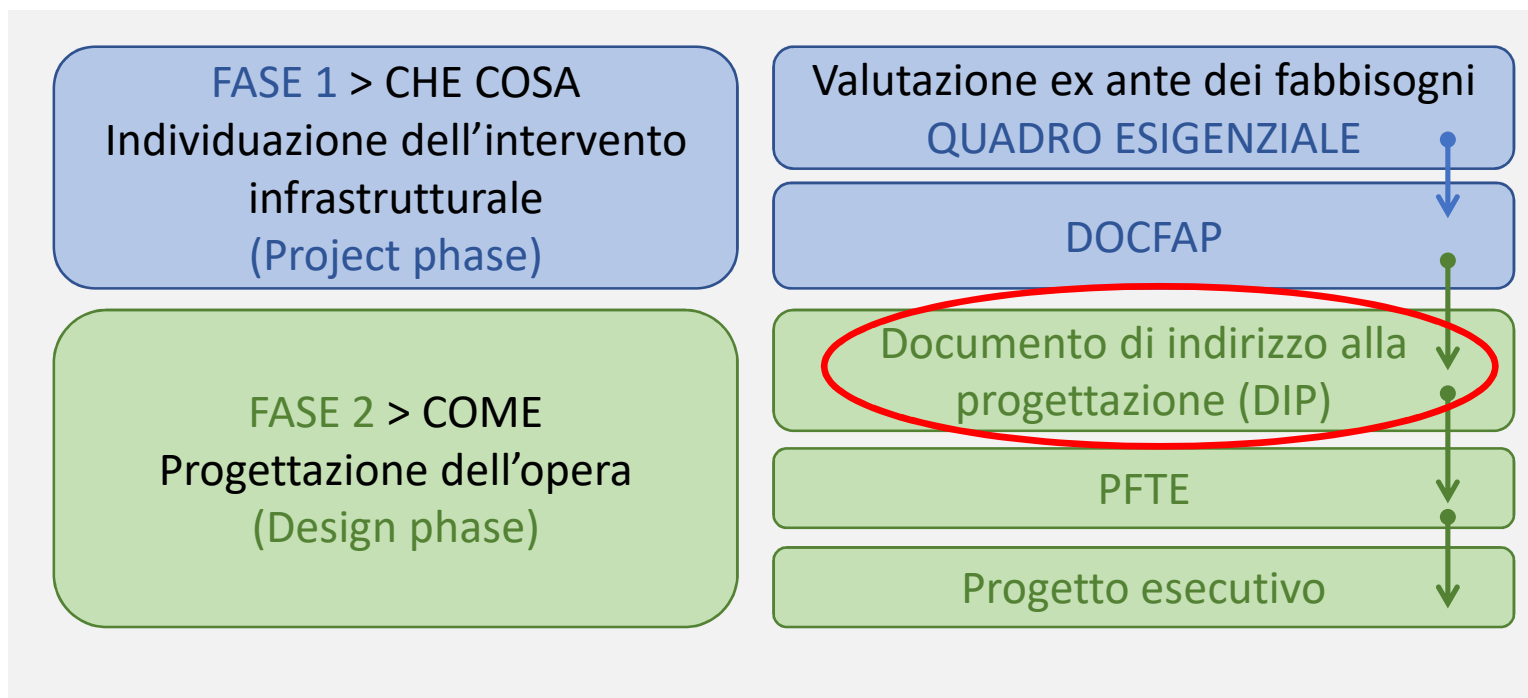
FASE 1 > CHE COSA
Individuazione dell’intervento infrastrutturale
(Project phase)

FASE 2 > COME
Progettazione dell’opera
(Design phase)

Valutazione ex ante dei fabbisogni
QUADRO ESIGENZIALE

DOCFAP

Documento di indirizzo alla progettazione (DIP)

PFTE

Progetto esecutivo